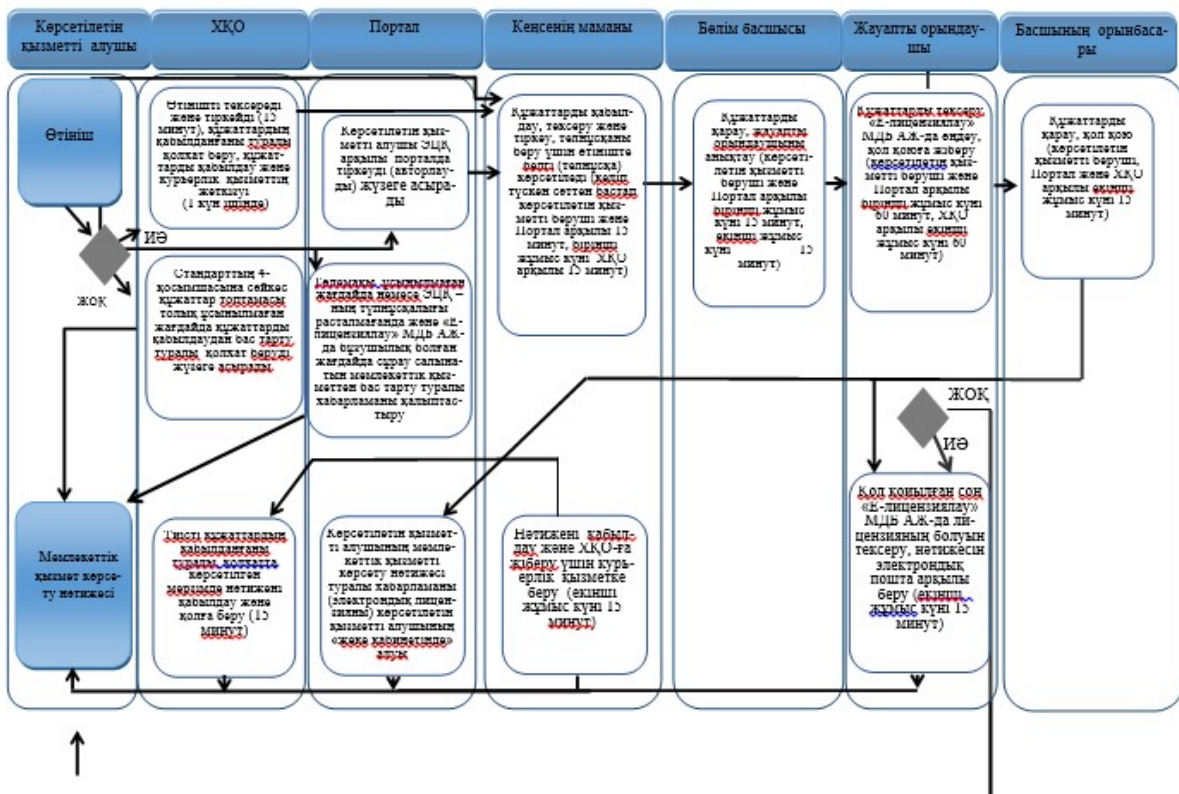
Көрсетілетін қызметті алушы

ХҚО

Портал

Кеңсенің маманы

Бөлім басшысы

Жауапты орындаушы

Басшының орынбасары

Өтініш

Өтінішті тексереді және тіркейді (15 минут), құжаттардың қабылданғаны туралы қолхат беру, құжаттарды қабылдау және құрьерлік қызметтің жеткізуі (1 күн ішінде)

Көрсетілетін қызметті алушы ЭЦҚ арқылы порталда тіркеуді (авторлауды) жүзеге асырады

Құжаттарды қабылдау, тексеру және тіркеу, телнұсқаны беру үшін өтінішке өзге (телнұсқа) көрсетіледі (келіп түскен сәттен бастап көрсетілетін қызметті берушіге және Портал арқылы 15 минут, бірінші жұмыс күні ХҚО арқылы 15 минут)

Құжаттарды қарау, жауапты орындаушыны анықтау (көрсетілетін қызметті беруші және Портал арқылы бірінші жұмыс күні 15 минут, екінші жұмыс күні 15 минут)

Құжаттарды тексеру «Е-лицензиялау» МДБ АЖ-да өңдеу, қол қоюға жіберу (көрсетілетін қызметті беруші және Портал арқылы бірінші жұмыс күні 60 минут, ХҚО арқылы екінші жұмыс күні 60 минут)

Құжаттарды қарау, қол қою (көрсетілетін қызметті беруші, Портал және ХҚО арқылы екінші жұмыс күні 15 минут)

ИӘ

ЖОҚ

Стандарттың 4-қосымшасына сәйкес құжаттар топтамасы толық ұсынылмаған жағдайда құжаттарды қабылдаудан бас тарту туралы қолхат беруді жүзеге асырады

Төлемақы ұсынылмаған жағдайда немесе ЭЦҚ – ның түпнұсқалығы расталмағанда және «Е-лицензиялау» МДБ АЖ-да өкілеттілік болған жағдайда сұрау салынатын мемлекеттік қызметтен бас тарту туралы хабарламаны қалыптастыру

ЖОҚ

ИӘ

Мемлекеттік қызмет көрсету нәтижесі

Тиісті құжаттардың қабылданғаны туралы қолхатта көрсетілген мерзімде нәтижені қабылдау және қолға беру (15 минут)

Көрсетілетін қызметті алушының мемлекеттік қызметті көрсету нәтижесі туралы хабарламаны (электрондық лицензияны) көрсетілетін қызметті алушының «жеке кабинетіне» алуы

Нәтижені қабылдау және ХҚО-ға жіберу үшін курьерлік қызметке беру (екінші жұмыс күні 15 минут)

Қол қойылған соң «Е-лицензиялау» МДБ АЖ-да лицензияның болуын тексеру, нәтижесін электрондық пошта арқылы беру (екінші жұмыс күні 15 минут)